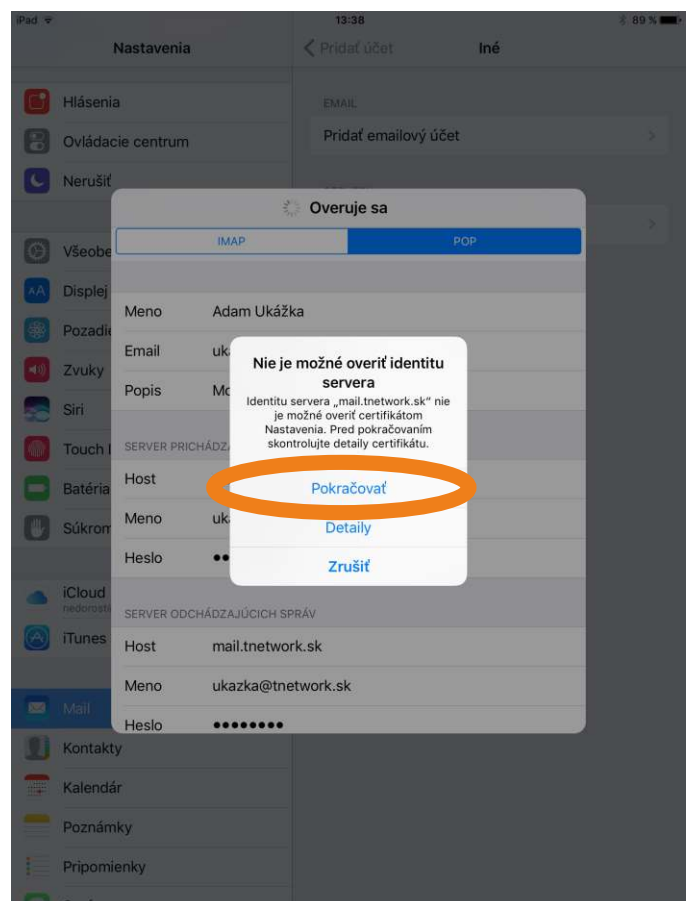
iPad 13:38 89 %

Nastavenia

Hlásenia
Ovládacie centrum
Nerušiť
Všeobe
Displej
Pozadie
Zvuky
Siri
Touch I
Batéria
Súkrom
iCloud
nedorostl
iTunes
Mail
Kontakty
Kalendár
Poznámky
Pripomienky

Pridať účet Iné

EMAIL
Pridať emailový účet

Overuje sa

IMAP POP

Meno Adam Ukážka
Email uk
Popis Mo

SERVER PRICHÁDZ
Host
Meno uk
Heslo ••

SERVER ODCHÁDZAJÚCICH SPRÁV
Host mail.tnetwork.sk
Meno ukazka@tnetwork.sk
Heslo ••••••••

Nie je možné overiť identitu servera
Identitu servera „mail.tnetwork.sk“ nie je možné overiť certifikátom Nastavenia. Pred pokračovaním skontrolujte detaily certifikátu.

Pokračovať
Detaily
Zrušiť